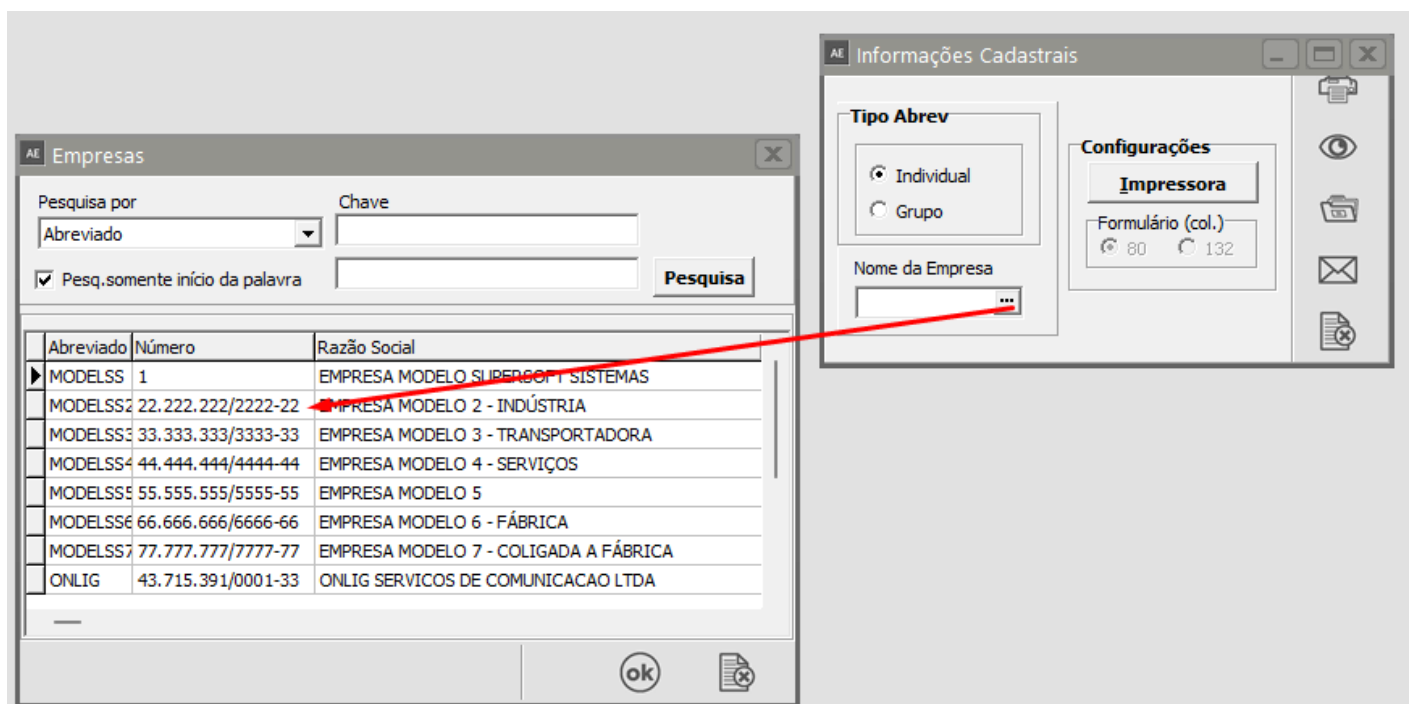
AE Informações Cadastrais

Tipo Abrev
Individual
Grupo

Configurações
Impressora
Formulário (col.)
80
132

Nome da Empresa
...

AE Empresas

Pesquisa por
Abreviado
Chave
Pesq.somente início da palavra
Pesquisa

| Abreviado | Número | Razão Social |
|---|---|---|
| MODELSS | 1 | EMPRESA MODELO SUPERSOFT SISTEMAS |
| MODELSS2 | 22.222.222/2222-22 | EMPRESA MODELO 2 - INDÚSTRIA |
| MODELSS3 | 33.333.333/3333-33 | EMPRESA MODELO 3 - TRANSPORTADORA |
| MODELSS4 | 44.444.444/4444-44 | EMPRESA MODELO 4 - SERVIÇOS |
| MODELSS5 | 55.555.555/5555-55 | EMPRESA MODELO 5 |
| MODELSS6 | 66.666.666/6666-66 | EMPRESA MODELO 6 - FÁBRICA |
| MODELSS7 | 77.777.777/7777-77 | EMPRESA MODELO 7 - COLIGADA A FÁBRICA |
| ONLIG | 43.715.391/0001-33 | ONLIG SERVICOS DE COMUNICACAO LTDA |

ok